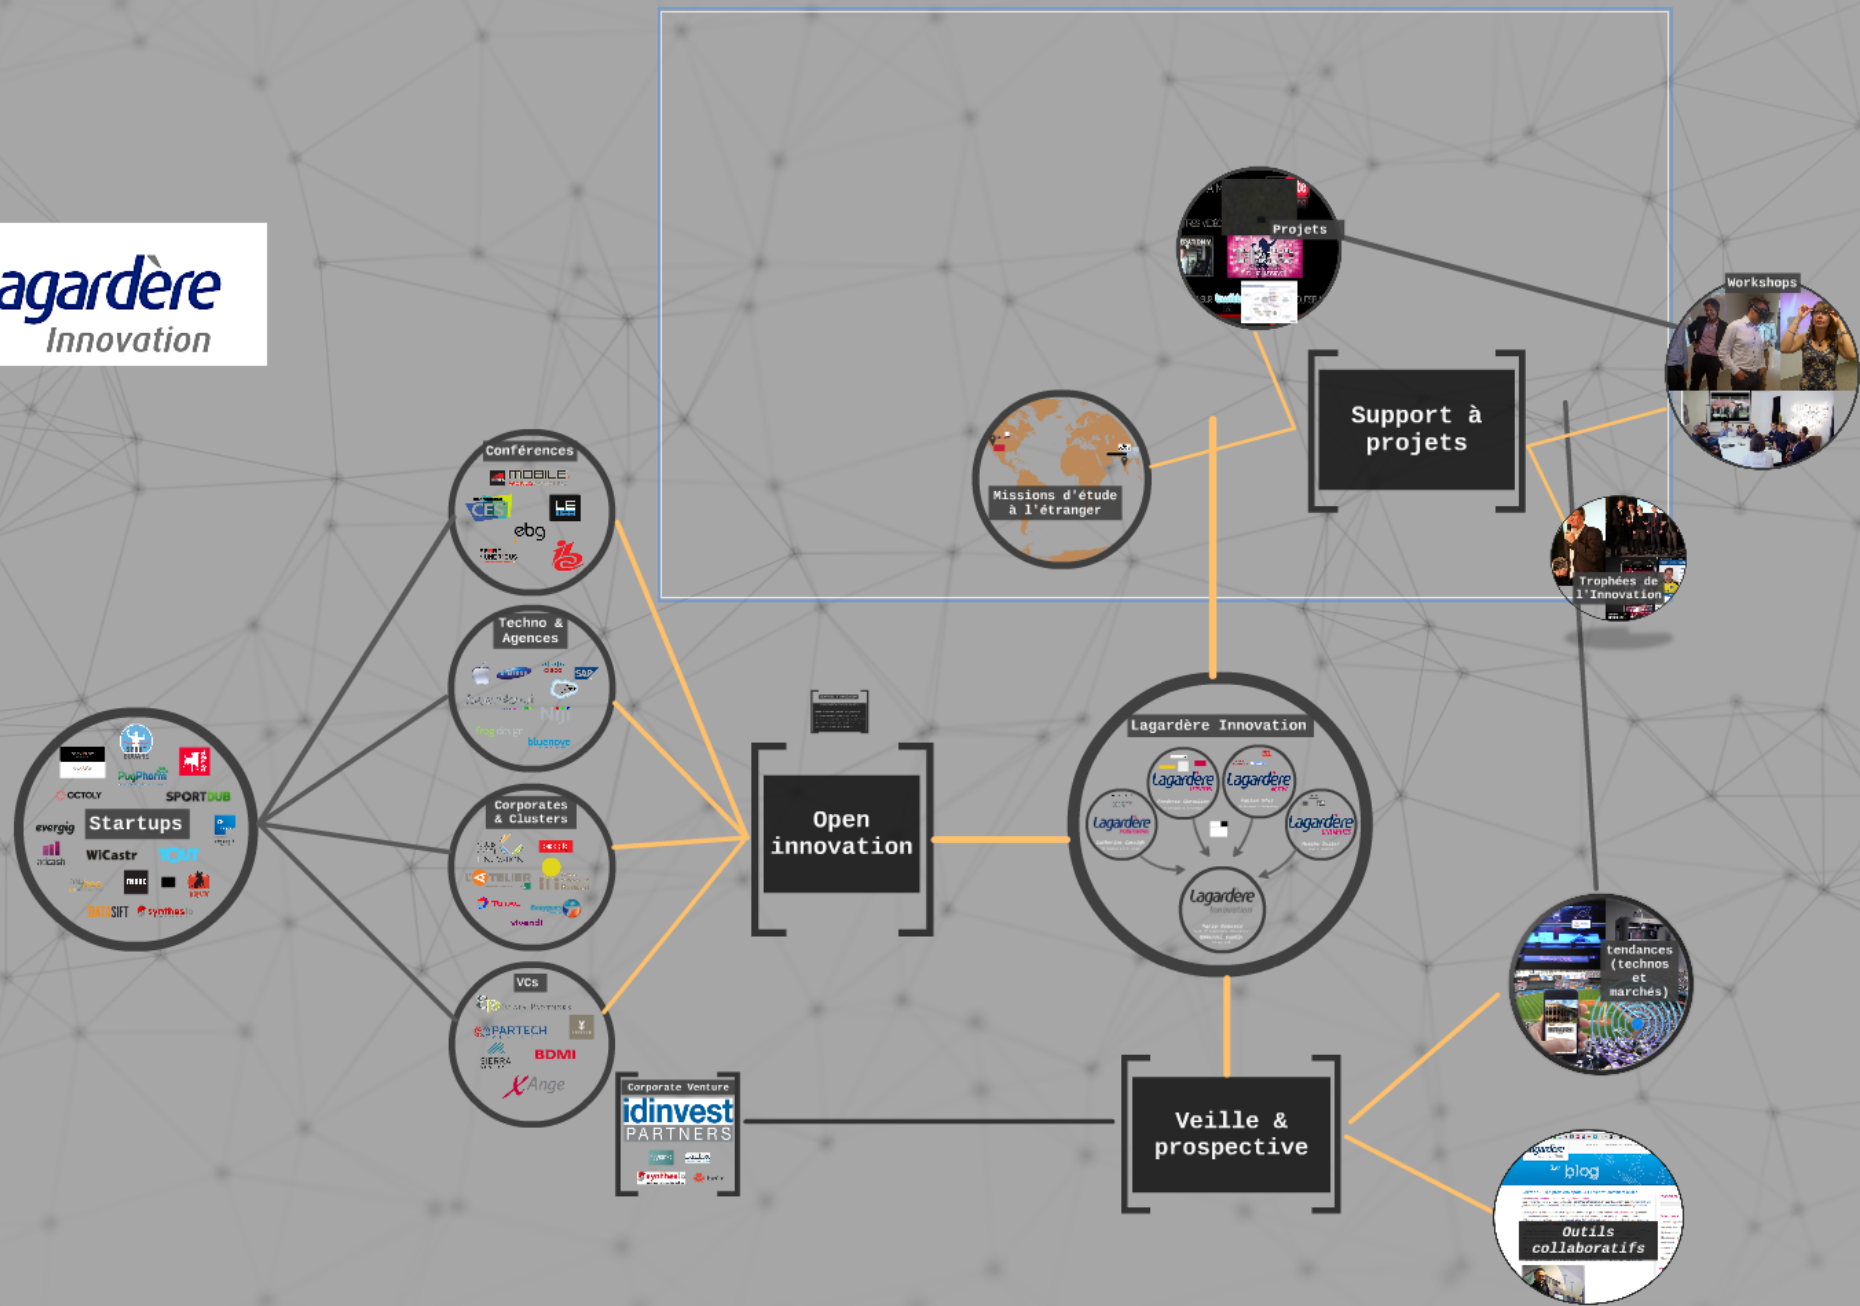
agardère
Innovation

Projets

Workshops

Support à projets

Missions d'étude à l'étranger

Trophées de l'Innovation

Conférences
MOBILE
CES
LE
ebg

Techno & Agences
SAP
bluenove

Corporates & Clusters
ATELIER
TOTAL
vivendi

VCs
PARTECH
BDMI
SIERRA
XAnge

Startups
PugPharm
SPORTDUB
OCTOLY
evergig
WiCastr
SIFT
synthesio

Open innovation

Lagardère Innovation
Lagardère
Lagardère
Lagardère
Lagardère
Lagardère

tendances (technos et marchés)

Corporate Venture
idinvest
PARTNERS

Veille & prospective

blog
Outils collaboratifs